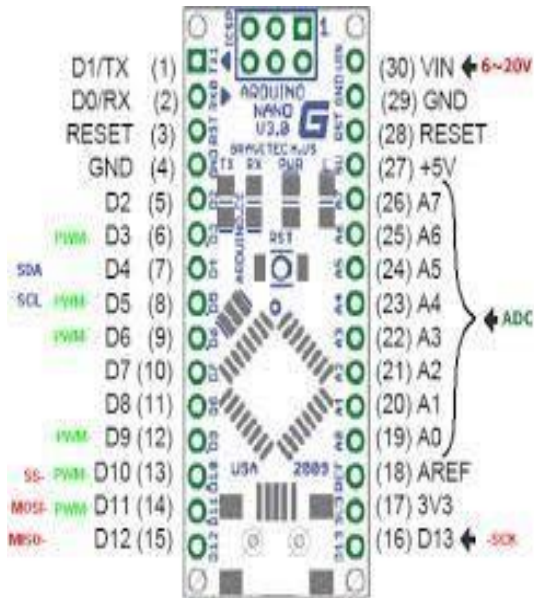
ICSP
1
D1/TX (1)
D0/RX (2)
RESET (3)
GND (4)
D2 (5)
PWM D3 (6)
SDA D4 (7)
SCL PWM D5 (8)
PWM D6 (9)
D7 (10)
D8 (11)
PWM D9 (12)
SS- PWM D10 (13)
MOSI- PWM D11 (14)
MISO- D12 (15)
ARDUINO NANO V3.0
GRAVITECH.US
TX RX PWR L
RST
USA 2009
(30) VIN 6~20V
(29) GND
(28) RESET
(27) +5V
(26) A7
(25) A6
(24) A5
(23) A4
(22) A3
(21) A2
(20) A1
(19) A0
ADC
(18) AREF
(17) 3V3
(16) D13 -SCK